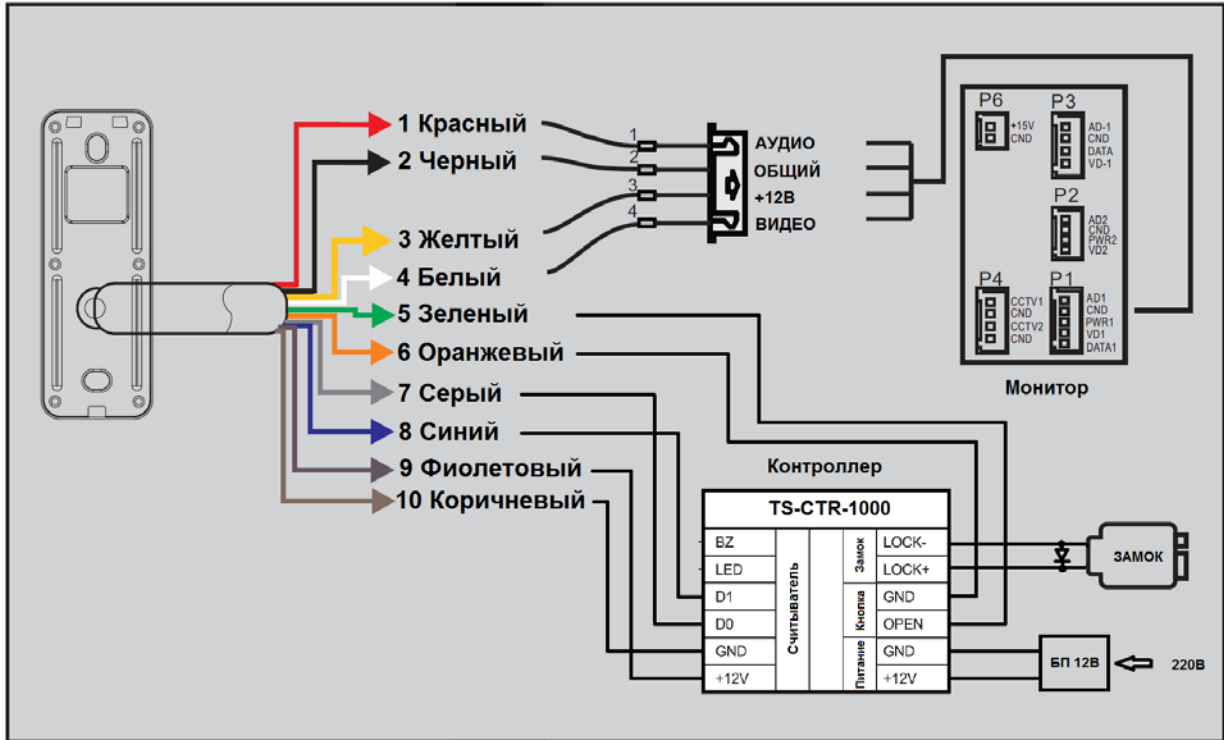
1 Красный
2 Черный
3 Желтый
4 Белый
5 Зеленый
6 Оранжевый
7 Серый
8 Синий
9 Фиолетовый
10 Коричневый

1
2
3
4
АУДИО
ОБЩИЙ
+12В
ВИДЕО

P6
+15V
CND
P3
AD-1
CND
DATA
VD-1
P2
AD2
CND
PWR2
VD2
P4
CCTV1
CND
CCTV2
CND
P1
AD1
CND
PWR1
VD1
DATA1
Монитор

Контроллер
TS-CTR-1000

| BZ | Считыватель | Замок | LOCK- |
|---|---|---|---|
| LED | | | LOCK+ |
| D1 | | Кнопка | GND |
| D0 | | | OPEN |
| GND | | Питание | GND |
| +12V | | | +12V |

ЗАМОК
БП 12В
220В